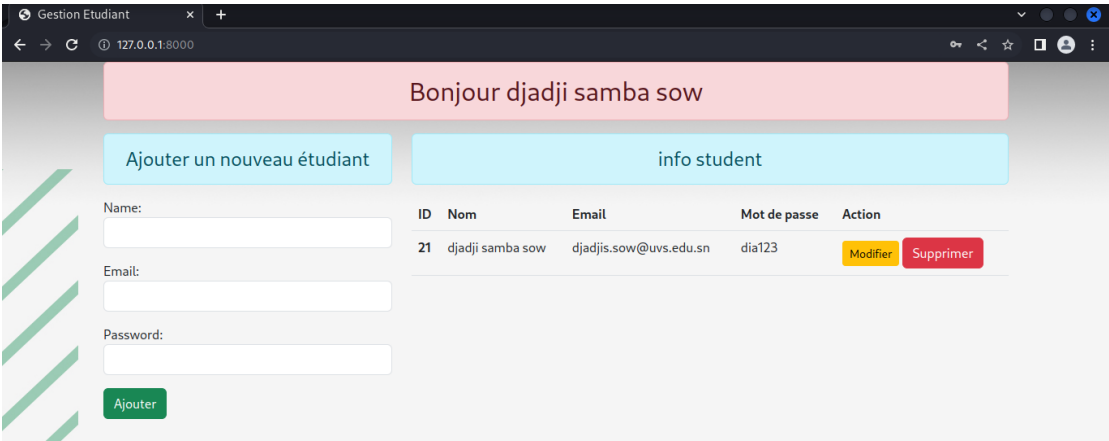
Gestion Etudiant ×  +

127.0.0.1:8000

Bonjour djadji samba sow

Ajouter un nouveau étudiant

info student

Name:

Email:

Password:

Ajouter

| ID | Nom | Email | Mot de passe | Action |
|---|---|---|---|---|
| 21 | djadji samba sow | djadjis.sow@uvs.edu.sn | dia123 | Modifier Supprimer |